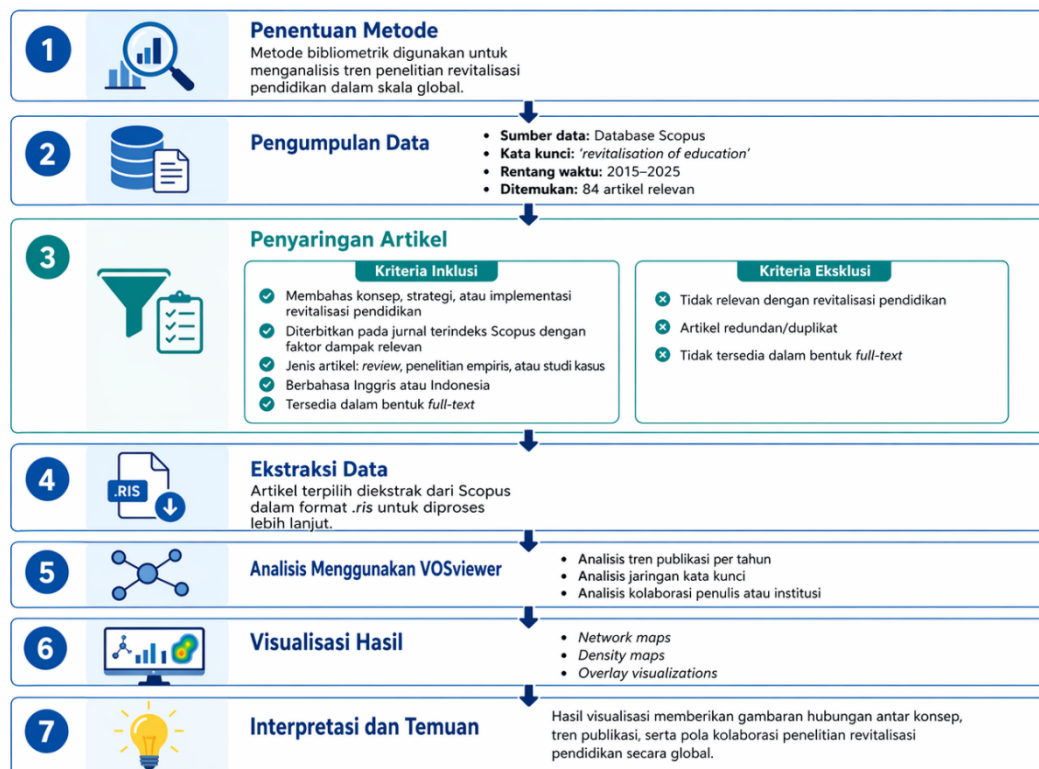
1

Penentuan Metode

Metode bibliometrik digunakan untuk menganalisis tren penelitian revitalisasi pendidikan dalam skala global.

2

Pengumpulan Data

- **Sumber data:** Database Scopus
- **Kata kunci:** *'revitalisation of education'*
- **Rentang waktu:** 2015–2025
- **Ditemukan:** 84 artikel relevan

3

Penyaringan Artikel

Kriteria Inklusi

- Membahas konsep, strategi, atau implementasi revitalisasi pendidikan
- Diterbitkan pada jurnal terindeks Scopus dengan faktor dampak relevan
- Jenis artikel: *review*, penelitian empiris, atau studi kasus
- Berbahasa Inggris atau Indonesia
- Tersedia dalam bentuk *full-text*

Kriteria Eksklusi

- Tidak relevan dengan revitalisasi pendidikan
- Artikel redundan/duplikat
- Tidak tersedia dalam bentuk *full-text*

4

.RIS

Ekstraksi Data

Artikel terpilih diekstrak dari Scopus dalam format *.ris* untuk diproses lebih lanjut.

5

Analisis Menggunakan VOSviewer

- Analisis tren publikasi per tahun
- Analisis jaringan kata kunci
- Analisis kolaborasi penulis atau institusi

6

Visualisasi Hasil

- *Network maps*
- *Density maps*
- *Overlay visualizations*

7

Interpretasi dan Temuan

Hasil visualisasi memberikan gambaran hubungan antar konsep, tren publikasi, serta pola kolaborasi penelitian revitalisasi pendidikan secara global.